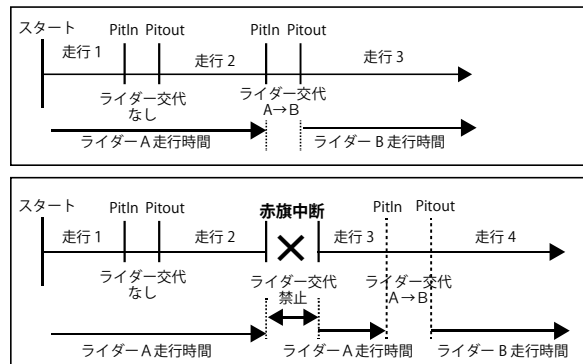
スタート PitIn Pitout PitIn Pitout
走行 1 走行 2 走行 3
ライダー交代 なし
ライダー交代 A→B
ライダー A 走行時間
ライダー B 走行時間

スタート PitIn Pitout 赤旗中断 PitIn Pitout
走行 1 走行 2 走行 3 走行 4
ライダー交代 なし
ライダー交代 禁止
ライダー交代 A→B
ライダー A 走行時間
ライダー A 走行時間
ライダー B 走行時間